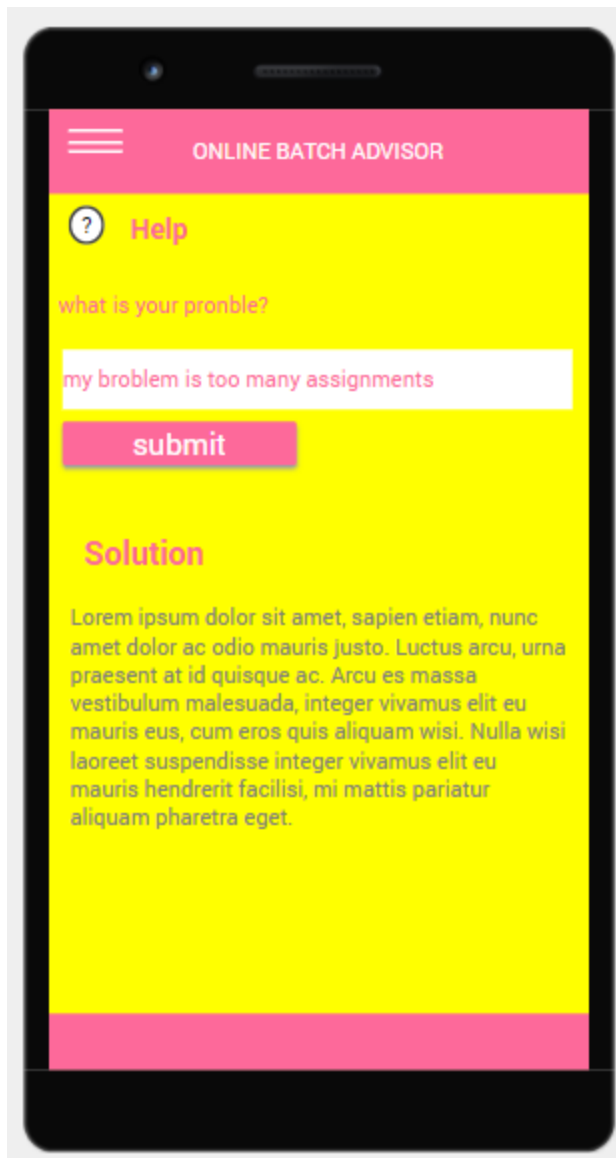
ONLINE BATCH ADVISOR

?

Help

what is your pronble?

my broblem is too many assignments

submit

Solution

Lorem ipsum dolor sit amet, sapien etiam, nunc amet dolor ac odio mauris justo. Luctus arcu, urna praesent at id quisque ac. Arcu es massa vestibulum malesuada, integer vivamus elit eu mauris eus, cum eros quis aliquam wisi. Nulla wisi laoreet suspendisse integer vivamus elit eu mauris hendrerit facilisi, mi mattis pariatur aliquam pharetra eget.